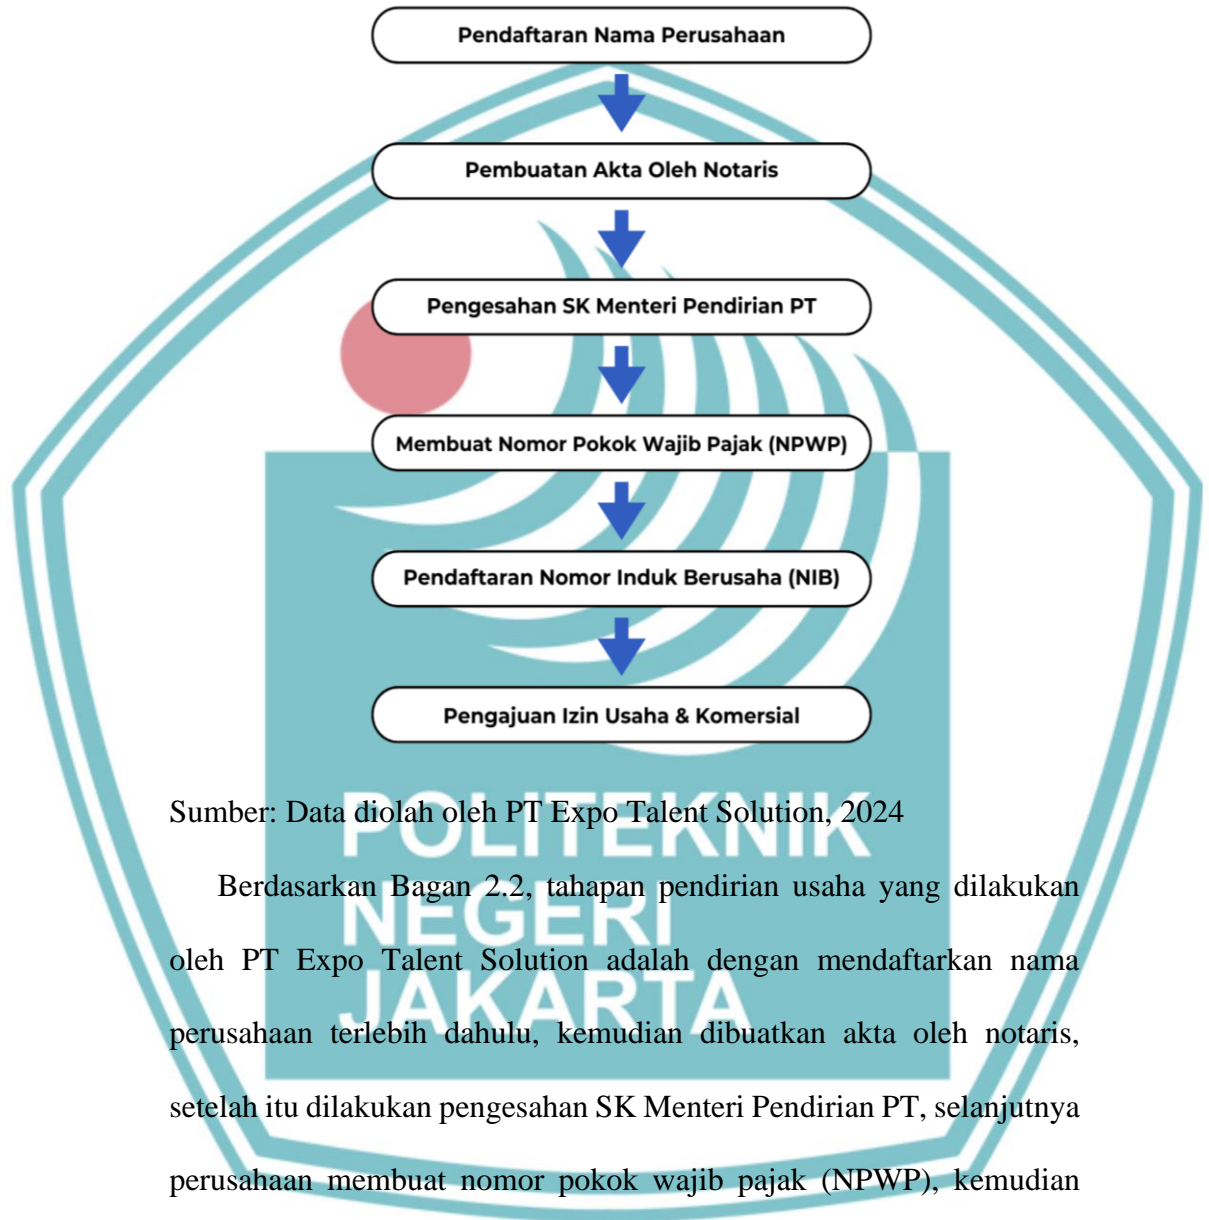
Pendaftaran Nama Perusahaan

Pembuatan Akta Oleh Notaris

Pengesahan SK Menteri Pendirian PT

Membuat Nomor Pokok Wajib Pajak (NPWP)

Pendaftaran Nomor Induk Berusaha (NIB)

Pengajuan Izin Usaha & Komersial

Sumber: Data diolah oleh PT Expo Talent Solution, 2024

POLITEKNIK NEGERI JAKARTA

Berdasarkan Bagan 2.2, tahapan pendirian usaha yang dilakukan oleh PT Expo Talent Solution adalah dengan mendaftarkan nama perusahaan terlebih dahulu, kemudian dibuatkan akta oleh notaris, setelah itu dilakukan pengesahan SK Menteri Pendirian PT, selanjutnya perusahaan membuat nomor pokok wajib pajak (NPWP), kemudian